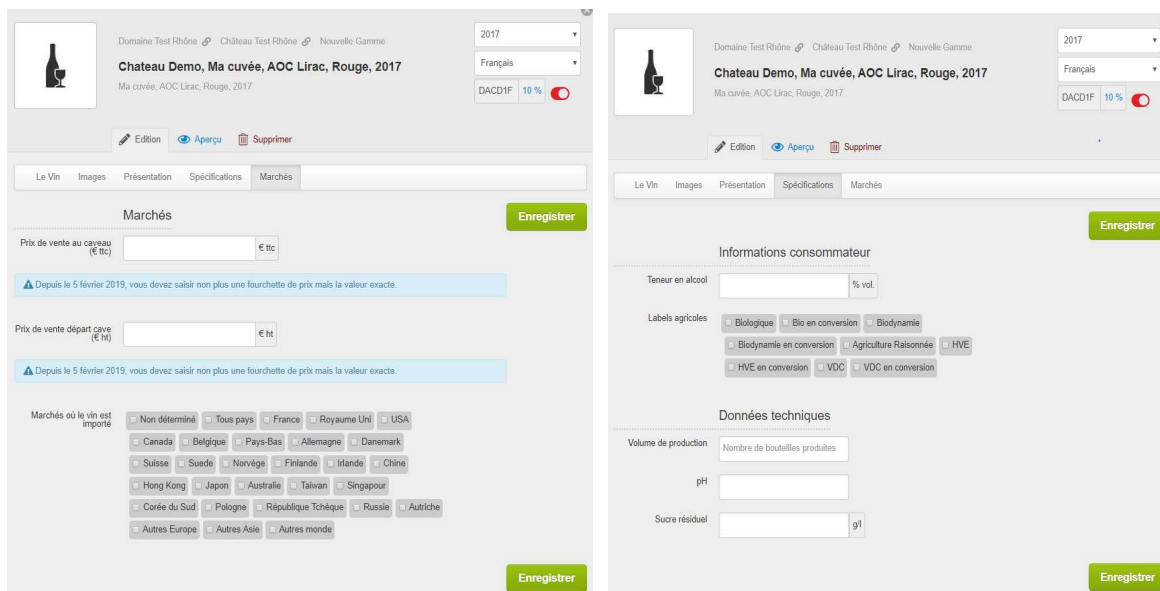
Domaine Test Rhône Château Test Rhône Nouvelle Gamme

Chateau Demo, Ma cuvée, AOC Lirac, Rouge, 2017

Ma cuvée, AOC Lirac, Rouge, 2017

2017

Français

DACD1F 10 %

Edition Aperçu Supprimer

Le Vin Images Présentation Spécifications Marchés

Marchés

Enregistrer

Prix de vente au caveau (€ ttc) € ttc

Depuis le 5 février 2019, vous devez saisir non plus une fourchette de prix mais la valeur exacte.

Prix de vente départ cave (€ ht) € ht

Depuis le 5 février 2019, vous devez saisir non plus une fourchette de prix mais la valeur exacte.

Marchés où le vin est importé

Non déterminé Tous pays France Royaume Uni USA Canada Belgique Pays-Bas Allemagne Danemark Suisse Suede Norvège Finlande Irlande Chine Hong Kong Japon Australie Taiwan Singapour Corée du Sud Pologne République Tchèque Russie Autriche Autres Europe Autres Asie Autres monde

Enregistrer

Domaine Test Rhône Château Test Rhône Nouvelle Gamme

Chateau Demo, Ma cuvée, AOC Lirac, Rouge, 2017

Ma cuvée, AOC Lirac, Rouge, 2017

2017

Français

DACD1F 10 %

Edition Aperçu Supprimer

Le Vin Images Présentation Spécifications Marchés

Enregistrer

Informations consommateur

Teneur en alcool % vol.

Labels agricoles

Biologique Bio en conversion Biodynamie Biodynamie en conversion Agriculture Raisonnée HVE HVE en conversion VDC VDC en conversion

Données techniques

Volume de production Nombre de bouteilles produites

pH

Sucre résiduel g/l

Enregistrer